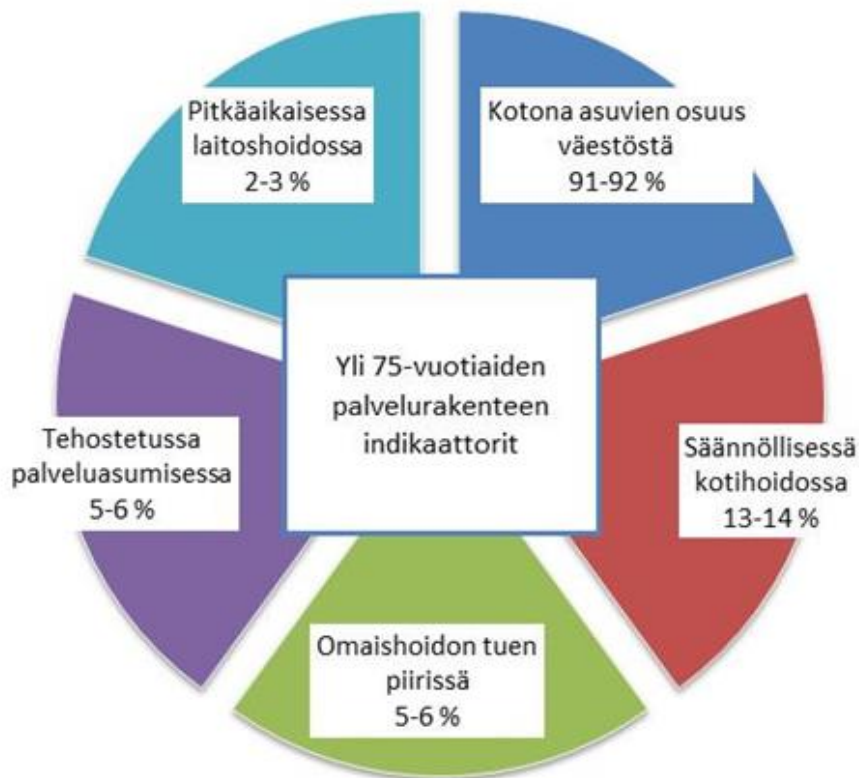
Yli 75-vuotiaiden palvelurakenteen indikaattorit

Kotona asuvien osuus väestöstä 91-92 %

Säännöllisessä kotihoidossa 13-14 %

Omaishoidon tuen piirissä 5-6 %

Tehostetussa palveluasumisessa 5-6 %

Pitkäaikaisessa laitoshoidossa 2-3 %